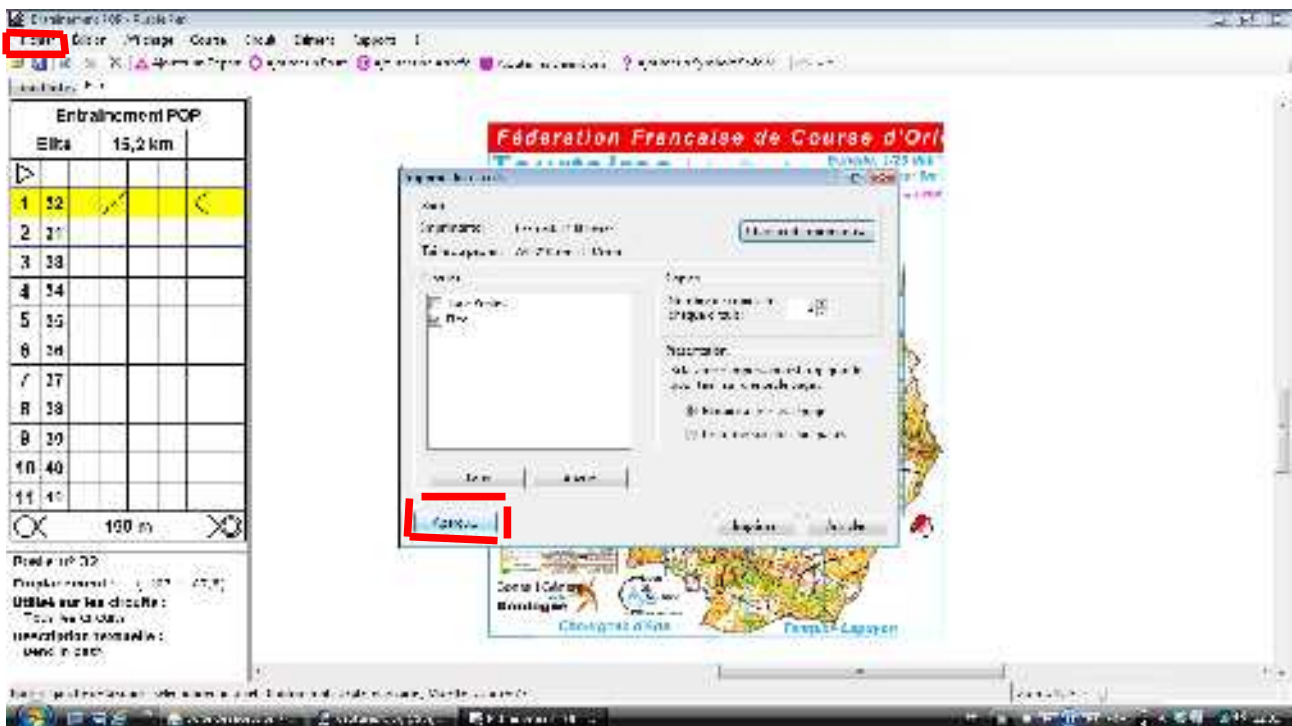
Fichier Edition Affichage Course Circuit Dimens Rapports ?

Entrainement POP

| Elite | 15,2 km |
|---|---|
| 1 | 32 |
| 2 | 31 |
| 3 | 33 |
| 4 | 34 |
| 5 | 35 |
| 6 | 36 |
| 7 | 37 |
| 8 | 38 |
| 9 | 39 |
| 10 | 40 |
| 11 | 41 |

190 m

Poste n° 32

Utilisé sur les circuits :
Tous les circuits
Description textuelle :
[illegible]

Fédération Française de Course d'Ori

Chevigney d'Arc

Forges Lapoyan

Aperçu

Imprimer

Annuler